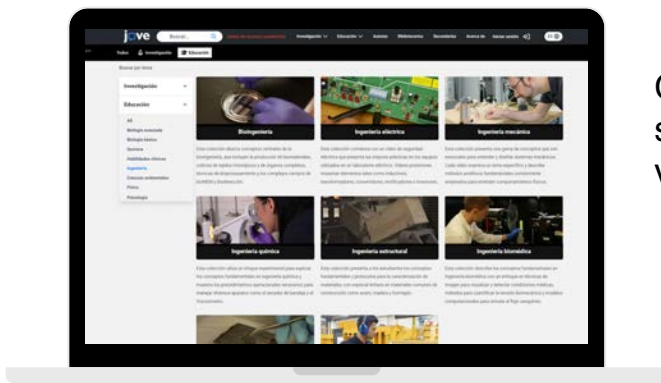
jove Buscar...

Investigación Educación Autores Bibliotecarios Recolectar Acerca de Iniciar sesión

Todos Investigación Educación

Buscar por tema

Investigación

Educación

All
Biología avanzada
Biología básica
Química
Habilidades clínicas
Ingeniería
Ciencias ambientales
Física
Psicología

Bioingeniería

Ingeniería eléctrica

Ingeniería mecánica

Ingeniería química

Ingeniería estructural

Ingeniería biomédica

C
s
v